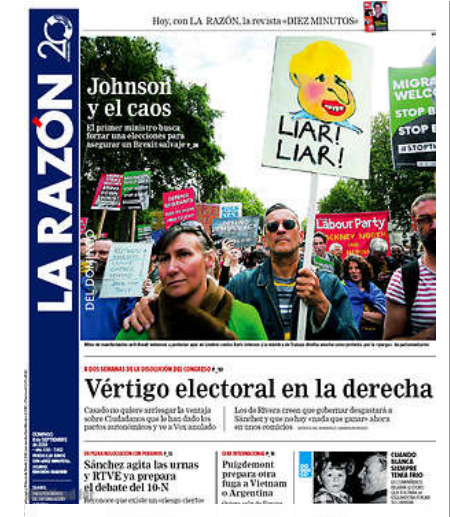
Hoy, con LA RAZÓN, la revista «DIEZ MINUTOS»

LA RAZÓN 20

DEL DOMINGO

Johnson y el caos

El primer ministro busca forzar unas elecciones para asegurar un Brexit salvaje P_30

LIAR! LIAR!

MIGRA WELCO STOP B STOP

#STOPT

Labour Party

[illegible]

A DOS SEMANAS DE LA DISOLUCIÓN DEL CONGRESO P_14

Vértigo electoral en la derecha

Casado no quiere arriesgar la ventaja sobre Ciudadanos que le han dado los pactos autonómicos y ve a Vox anulado

Los de Rivera creen que gobernar desgastará a Sánchez y que no hay «nada que ganar» ahora en unos comicios

DOMINGO 8 de SEPTIEMBRE de 2019

EN PLENA NEGOCIACIÓN CON PODEMOS P_18

Sánchez agita las urnas y RTVE ya prepara el debate del 10-N

Reconoce que existe un «riesgo cierto»

CRISIS INTERNACIONAL P_

Puigdemont prepara otra fuga a Vietnam o Argentina

CUANDO BLANCA SIEMPRE TENÍA FRÍO